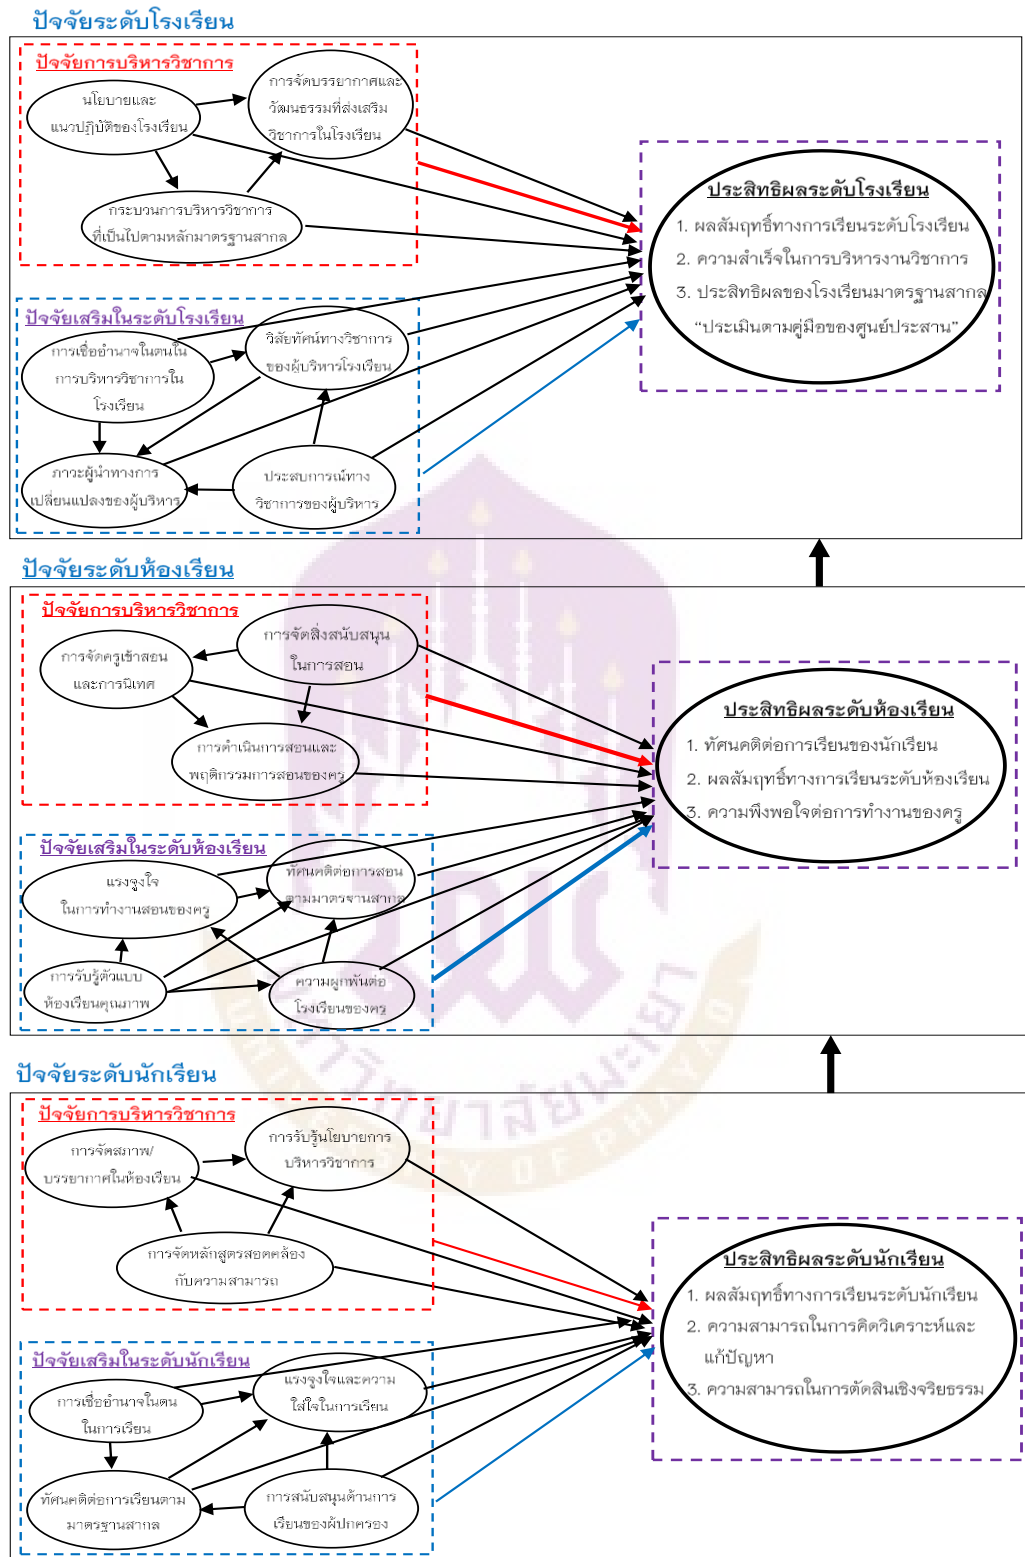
ปัจจัยระดับโรงเรียน

ปัจจัยการบริหารวิชาการ

นโยบายและแนวปฏิบัติของโรงเรียน

การจัดบรรยากาศและวัฒนธรรมที่ส่งเสริมวิชาการในโรงเรียน

กระบวนการบริหารวิชาการที่เป็นไปตามหลักมาตรฐานสากล

ปัจจัยเสริมในระดับโรงเรียน

การเชื่ออำนาจในตนในการบริหารวิชาการในโรงเรียน

วิสัยทัศน์ทางวิชาการของผู้บริหารโรงเรียน

ภาวะผู้นำทางการเปลี่ยนแปลงของผู้บริหาร

ประสบการณ์ทางวิชาการของผู้บริหาร

ประสิทธิผลระดับโรงเรียน
1. ผลสัมฤทธิ์ทางการเรียนระดับโรงเรียน
2. ความสำเร็จในการบริหารงานวิชาการ
3. ประสิทธิผลของโรงเรียนมาตรฐานสากล
"ประเมินตามคู่มือของศูนย์ประสาน"

ปัจจัยระดับห้องเรียน

ปัจจัยการบริหารวิชาการ

การจัดครูเข้าสอนและการนิเทศ

การจัดสิ่งสนับสนุนในการสอน

การดำเนินการสอนและพฤติกรรมการสอนของครู

ปัจจัยเสริมในระดับห้องเรียน

แรงจูงใจในการทำงานสอนของครู

ทัศนคติต่อการสอนตามมาตรฐานสากล

การรับรู้ตัวแบบห้องเรียนคุณภาพ

ความผูกพันต่อโรงเรียนของครู

ประสิทธิผลระดับห้องเรียน
1. ทัศนคติต่อการเรียนของนักเรียน
2. ผลสัมฤทธิ์ทางการเรียนระดับห้องเรียน
3. ความพึงพอใจต่อการทำงานของครู

ปัจจัยระดับนักเรียน

ปัจจัยการบริหารวิชาการ

การจัดสภาพ/บรรยากาศในห้องเรียน

การรับรู้นโยบายการบริหารวิชาการ

การจัดหลักสูตรสอดคล้องกับความสามารถ

ปัจจัยเสริมในระดับนักเรียน

การเชื่ออำนาจในตนในการเรียน

แรงจูงใจและความใส่ใจในการเรียน

ทัศนคติต่อการเรียนตามมาตรฐานสากล

การสนับสนุนด้านการเรียนของผู้ปกครอง

ประสิทธิผลระดับนักเรียน
1. ผลสัมฤทธิ์ทางการเรียนระดับนักเรียน
2. ความสามารถในการคิดวิเคราะห์และแก้ปัญหา
3. ความสามารถในการตัดสินเชิงจริยธรรม